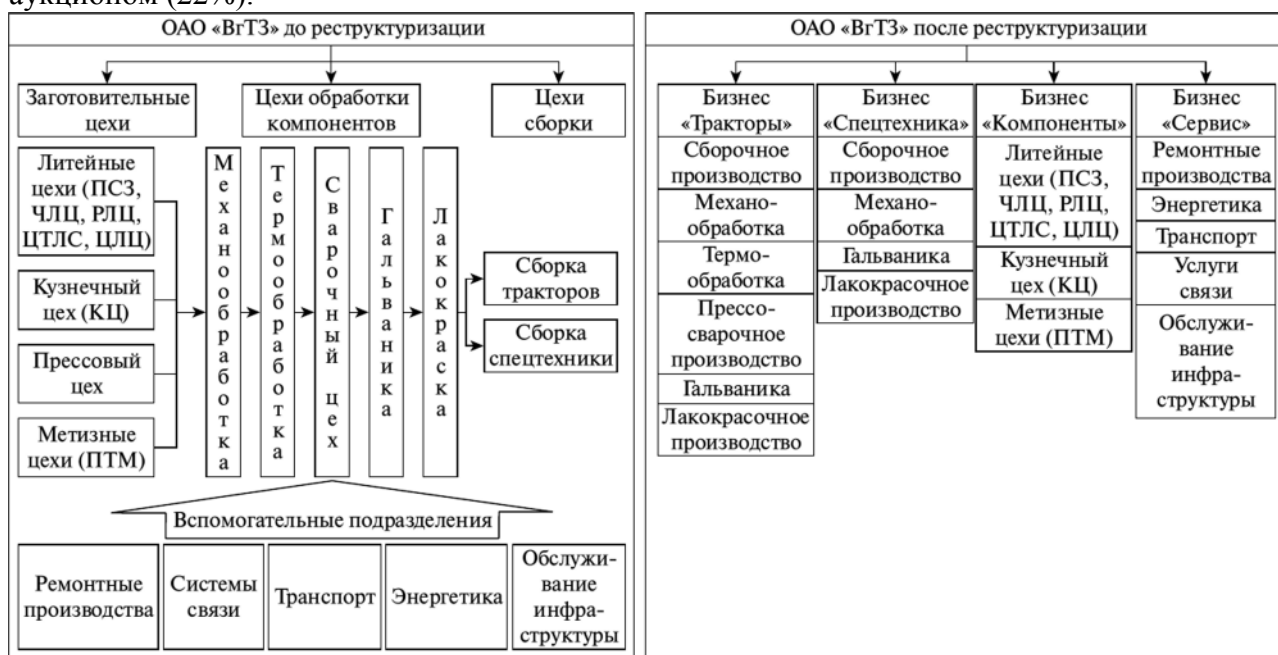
аукционом (22%).

ОАО «ВгТЗ» до реструктуризации

Заготовительные цехи

Цехи обработки компонентов

Цехи сборки

Литейные цехи (ПСЗ, ЧЛЦ, РЛЦ, ЦТЛС, ЦЛЦ)

Кузнечный цех (КЦ)

Прессовый цех

Метизные цехи (ПТМ)

Механообработка

Термообработка

Сварочный цех

Гальваника

Лакокраска

Сборка тракторов

Сборка спецтехники

Вспомогательные подразделения

Ремонтные производства

Системы связи

Транспорт

Энергетика

Обслуживание инфраструктуры

ОАО «ВгТЗ» после реструктуризации

| Бизнес «Тракторы» | Бизнес «Спецтехника» | Бизнес «Компоненты» | Бизнес «Сервис» |
|---|---|---|---|
| Сборочное производство | Сборочное производство | Литейные цехи (ПСЗ, ЧЛЦ, РЛЦ, ЦТЛС, ЦЛЦ) | Ремонтные производства |
| Механообработка | Механообработка | Кузнечный цех (КЦ) | Энергетика |
| Термообработка | Гальваника | Метизные цехи (ПТМ) | Транспорт |
| Прессосварочное производство | Лакокрасочное производство | | Услуги связи |
| Гальваника | | | Обслуживание инфраструктуры |
| Лакокрасочное производство | | | |